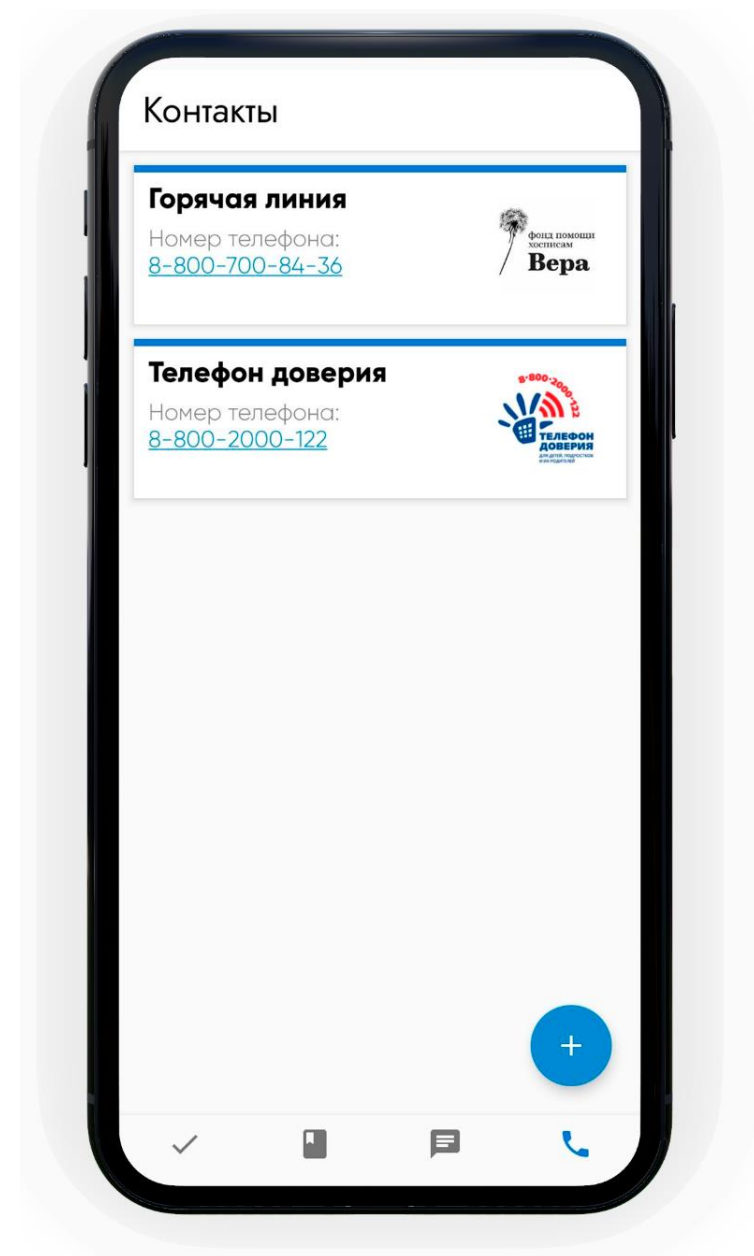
Контакты

Горячая линия
Номер телефона:
8-800-700-84-36

фонд помощи хосписам
Вера

Телефон доверия
Номер телефона:
8-800-2000-122

8-800-2000-122
ТЕЛЕФОН ДОВЕРИЯ
ДЛЯ ДЕТЕЙ, ПОДРОСТКОВ И ИХ РОДИТЕЛЕЙ

+